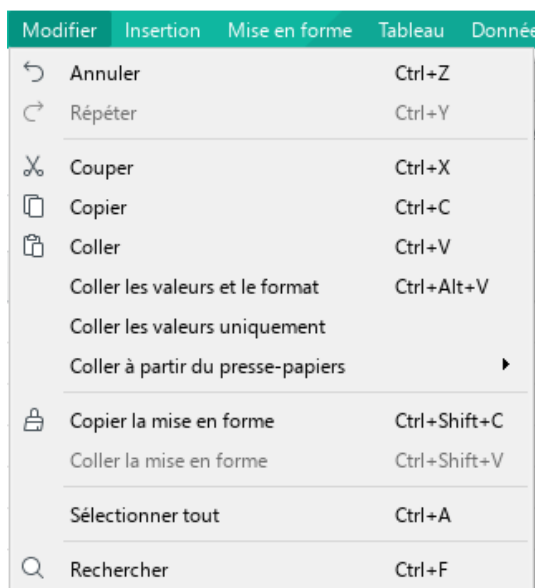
Modifier Insertion Mise en forme Tableau Donnée

Annuler Ctrl+Z
Répéter Ctrl+Y

Couper Ctrl+X
Copier Ctrl+C
Coller Ctrl+V
Coller les valeurs et le format Ctrl+Alt+V
Coller les valeurs uniquement
Coller à partir du presse-papiers

Copier la mise en forme Ctrl+Shift+C
Coller la mise en forme Ctrl+Shift+V

Sélectionner tout Ctrl+A

Rechercher Ctrl+F